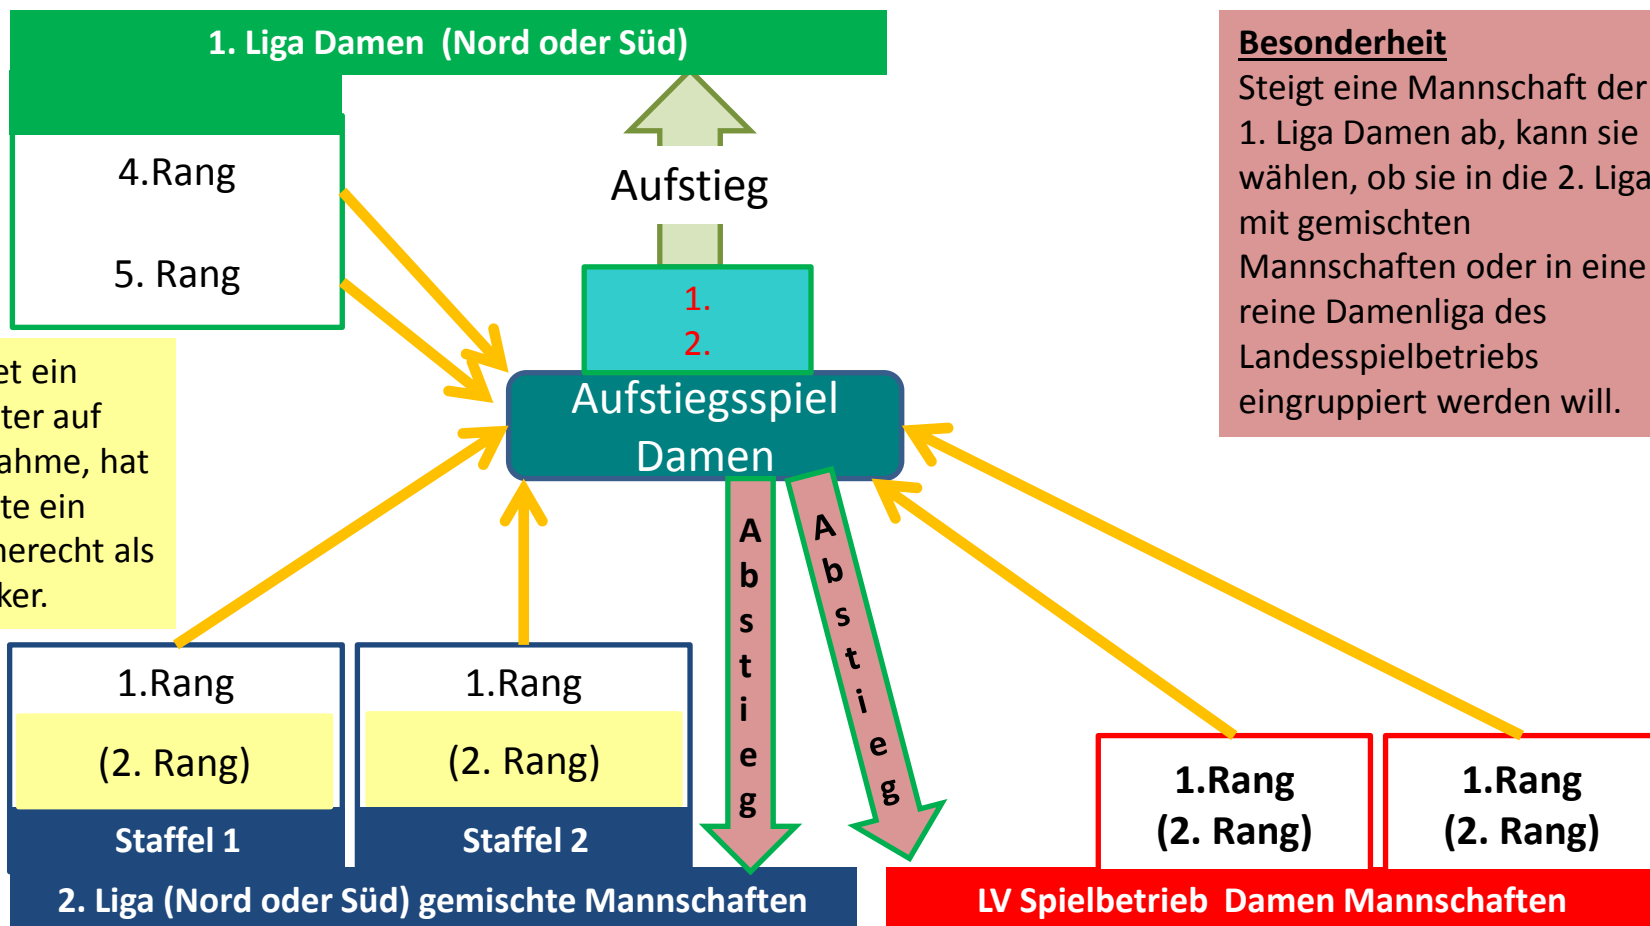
1. Liga Damen (Nord oder Süd)

4.Rang

5. Rang

Aufstieg

1.
2.

Aufstiegsspiel Damen

Besonderheit
Steigt eine Mannschaft der 1. Liga Damen ab, kann sie wählen, ob sie in die 2. Liga mit gemischten Mannschaften oder in eine reine Damenliga des Landesspielbetriebs eingruppiert werden will.

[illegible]et ein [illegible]ter auf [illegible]ahme, hat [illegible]te ein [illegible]erecht als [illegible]ker.

Abstieg

Abstieg

1.Rang
(2. Rang)
Staffel 1

1.Rang
(2. Rang)
Staffel 2

1.Rang
(2. Rang)

1.Rang
(2. Rang)

2. Liga (Nord oder Süd) gemischte Mannschaften

LV Spielbetrieb Damen Mannschaften